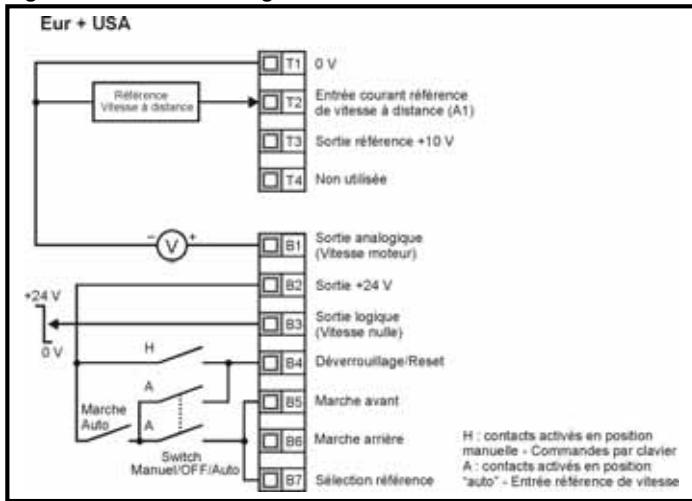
Eur + USA

Référence Vitesse à distance

T1 0 V

T2 Entrée courant référence de vitesse à distance (A1)

T3 Sortie référence +10 V

T4 Non utilisée

- V +

B1 Sortie analogique (Vitesse moteur)

+24 V

B2 Sortie +24 V

B3 Sortie logique (Vitesse nulle)

0 V

H

B4 Déverrouillage/Reset

A

B5 Marche avant

Marche Auto

A

B6 Marche arrière

Switch Manuel/OFF/Auto

B7 Sélection référence

H : contacts activés en position manuelle - Commandes par clavier
A : contacts activés en position "auto" - Entrée référence de vitesse